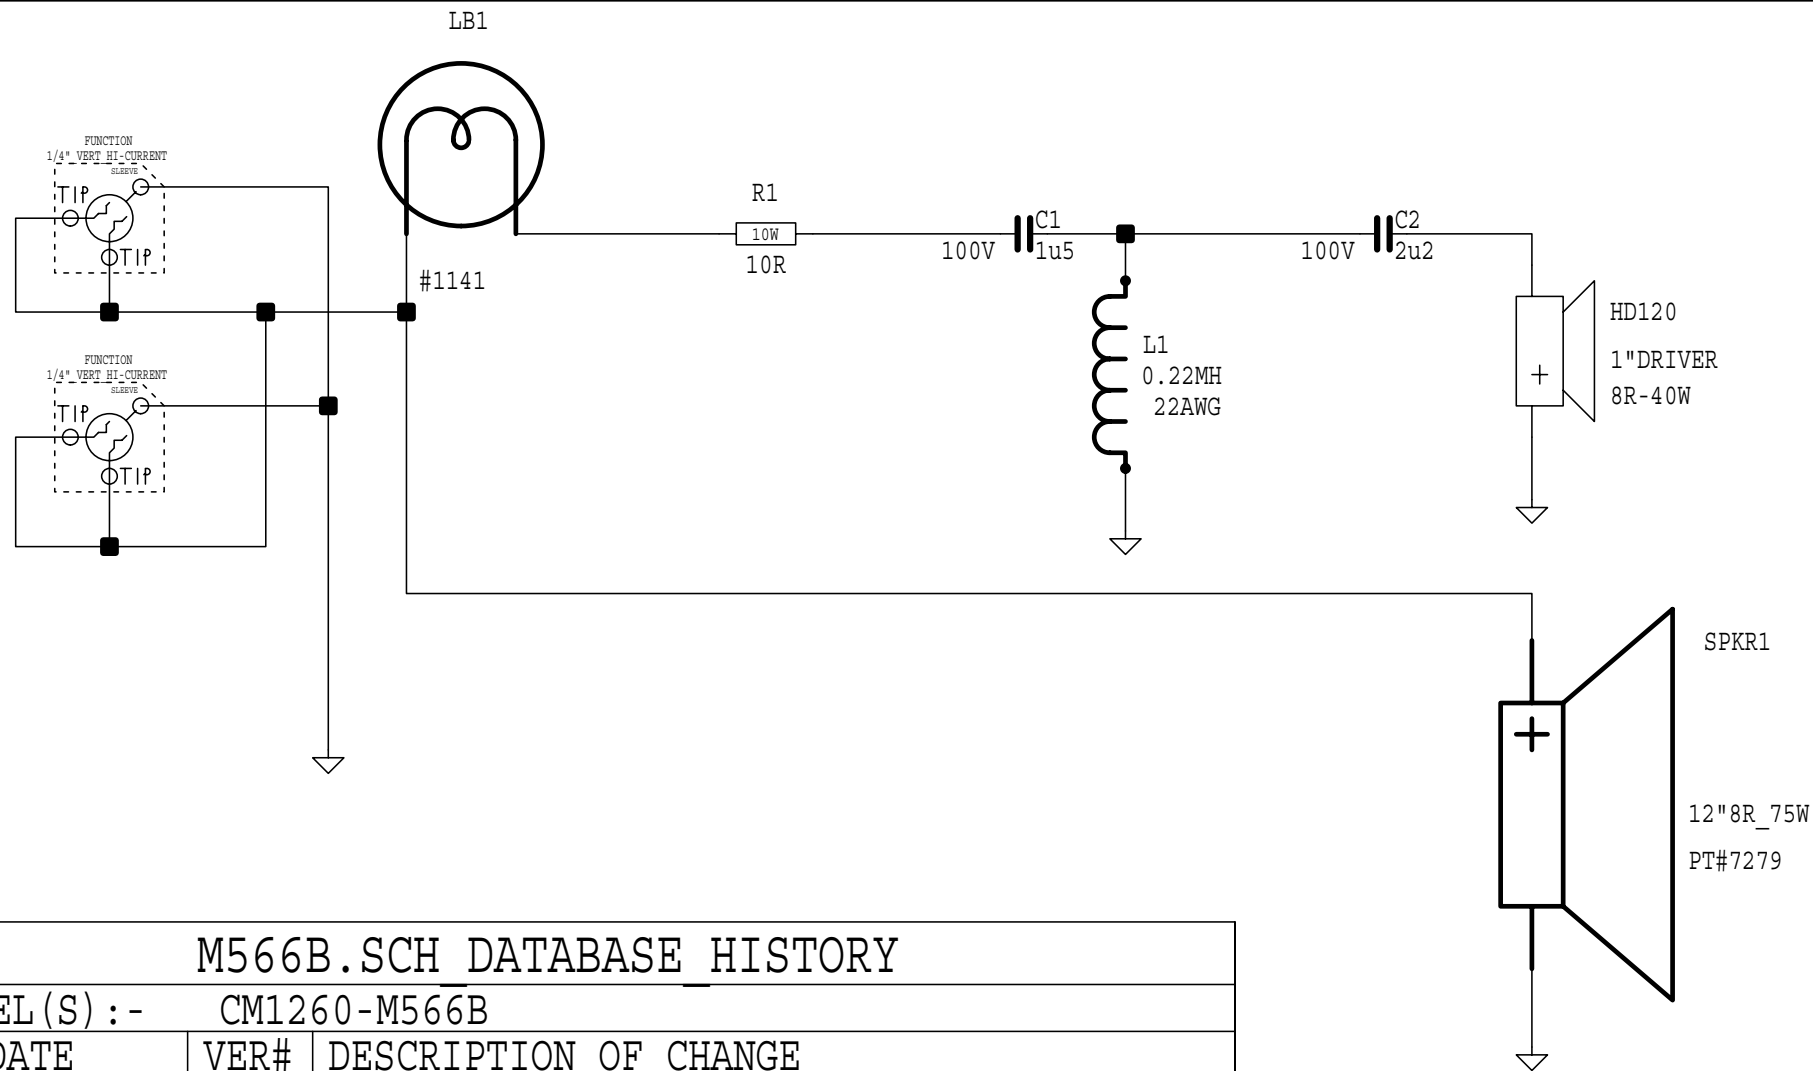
LB1

FUNCTION
1/4" VERT HI-CURRENT
SLEEVE
TIP
TIP

FUNCTION
1/4" VERT HI-CURRENT
SLEEVE
TIP
TIP

#1141

R1
10W
10R

100V
C1
1u5

100V
C2
2u2

L1
0.22MH
22AWG

HD120
1"DRIVER
8R-40W

SPKR1

12"8R_75W
PT#7279

| M566B.SCH_DATABASE_HISTORY | | |
|---|---|---|
| EL(S):- | CM1260-M566B | |
| DATE | VER# | DESCRIPTION OF CHANGE |